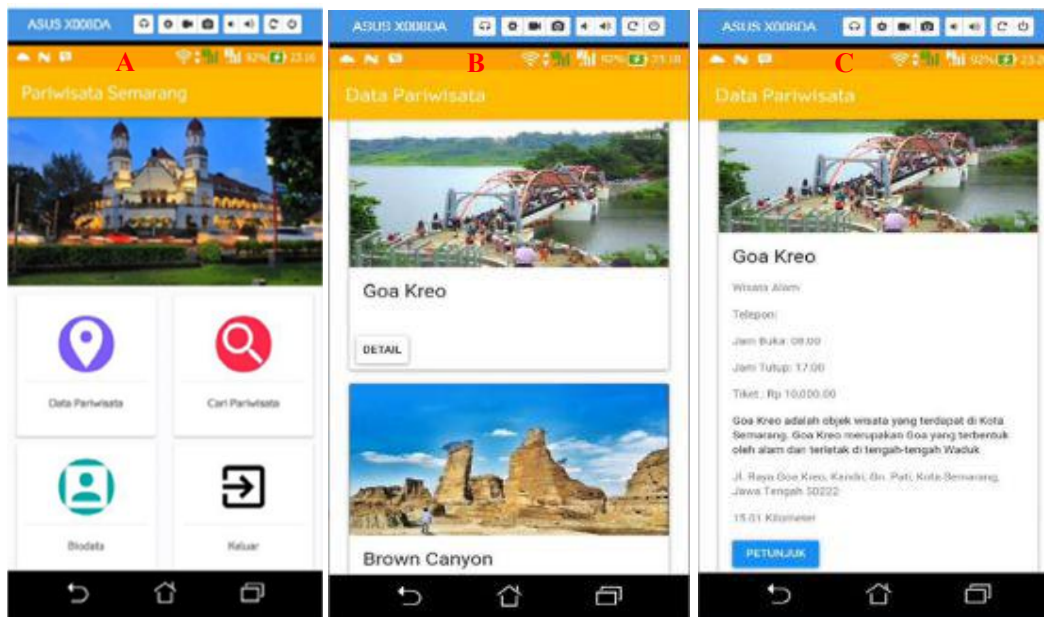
ASUS X008DA

A

92% 23:18

Pariwisata Semarang

Data Pariwisata

Cari Pariwisata

Biodata

Keluar

ASUS X008DA

B

92% 23:18

Data Pariwisata

Goa Kreo

DETAIL

Brown Canyon

ASUS X008DA

C

92% 23:2

Data Pariwisata

Goa Kreo

Wisata Alam

Telepon:

Jam Buka: 08.00

Jam Tutup: 17.00

Tiket : Rp 10,000.00

Goa Kreo adalah objek wisata yang terdapat di Kota Semarang. Goa Kreo merupakan Goa yang terbentuk oleh alam dan terletak di tengah-tengah Waduk

Jl. Raya Goa Kreo, Kandri, Gn. Pati, Kota Semarang, Jawa Tengah 50222

15.01 Kilometer

PETUNJUK